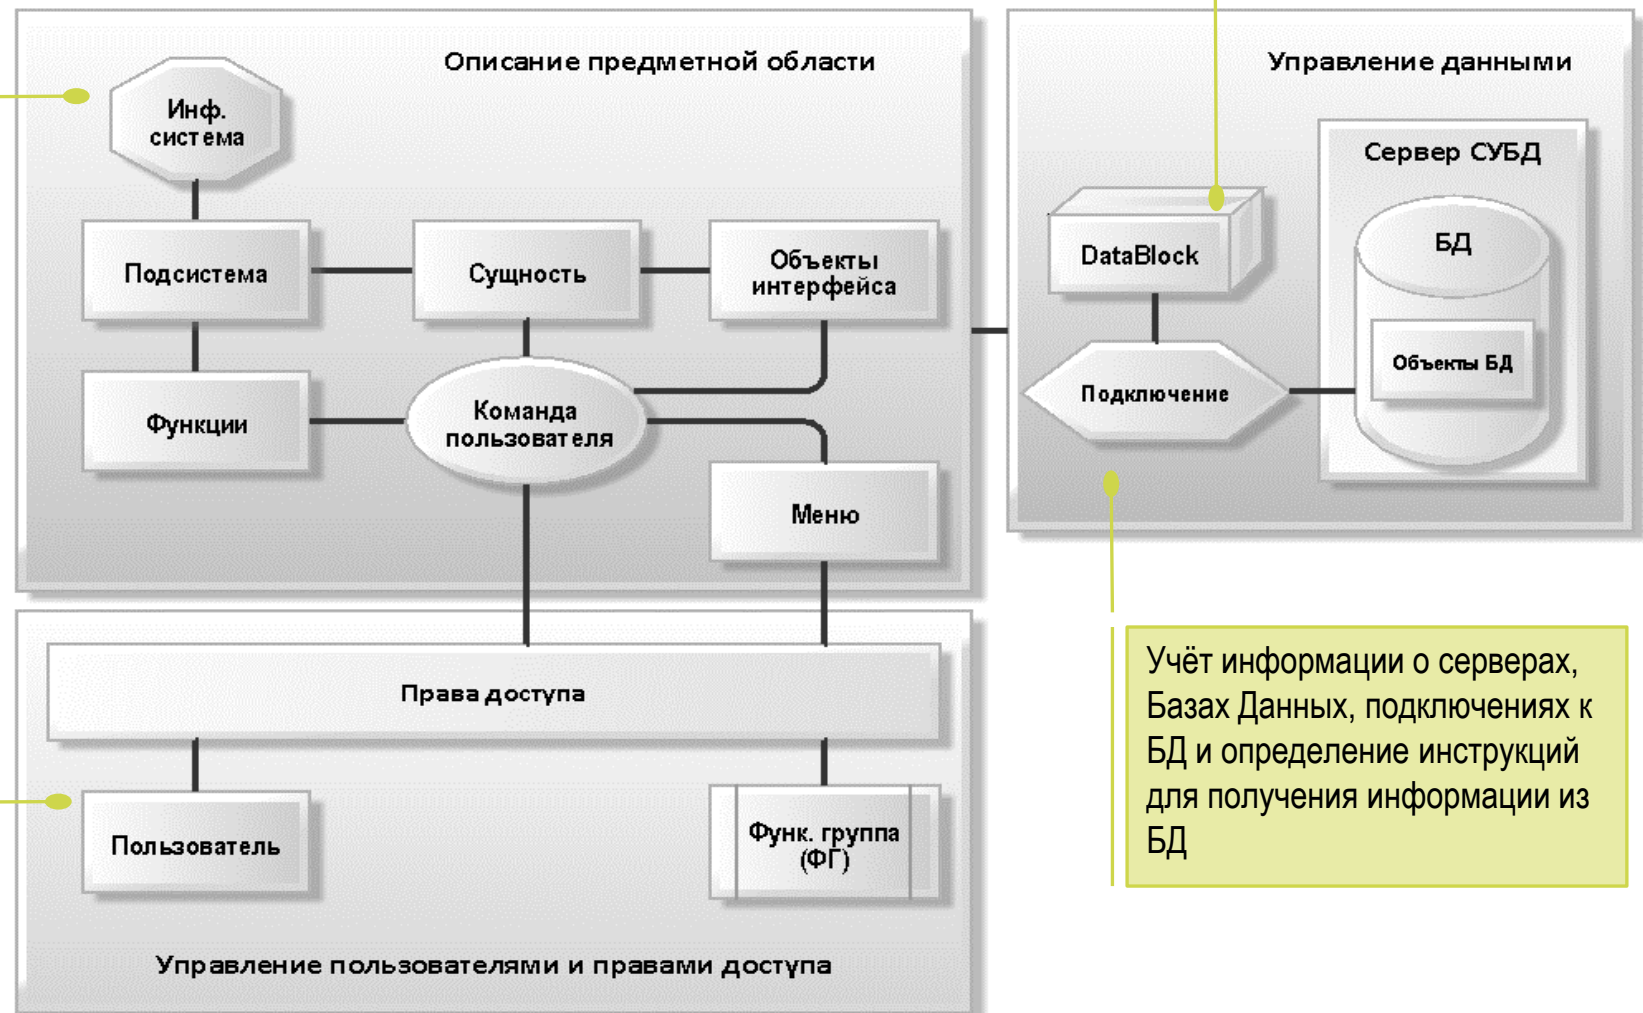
Описание предметной области

Инф. система

Подсистема

Сущность

Объекты интерфейса

Функции

Команда пользователя

Меню

Управление данными

Сервер СУБД

DataBlock

БД

Объекты БД

Подключение

Права доступа

Пользователь

Функ. группа (ФГ)

Управление пользователями и правами доступа

Учёт информации о серверах, Базах Данных, подключениях к БД и определение инструкций для получения информации из БД